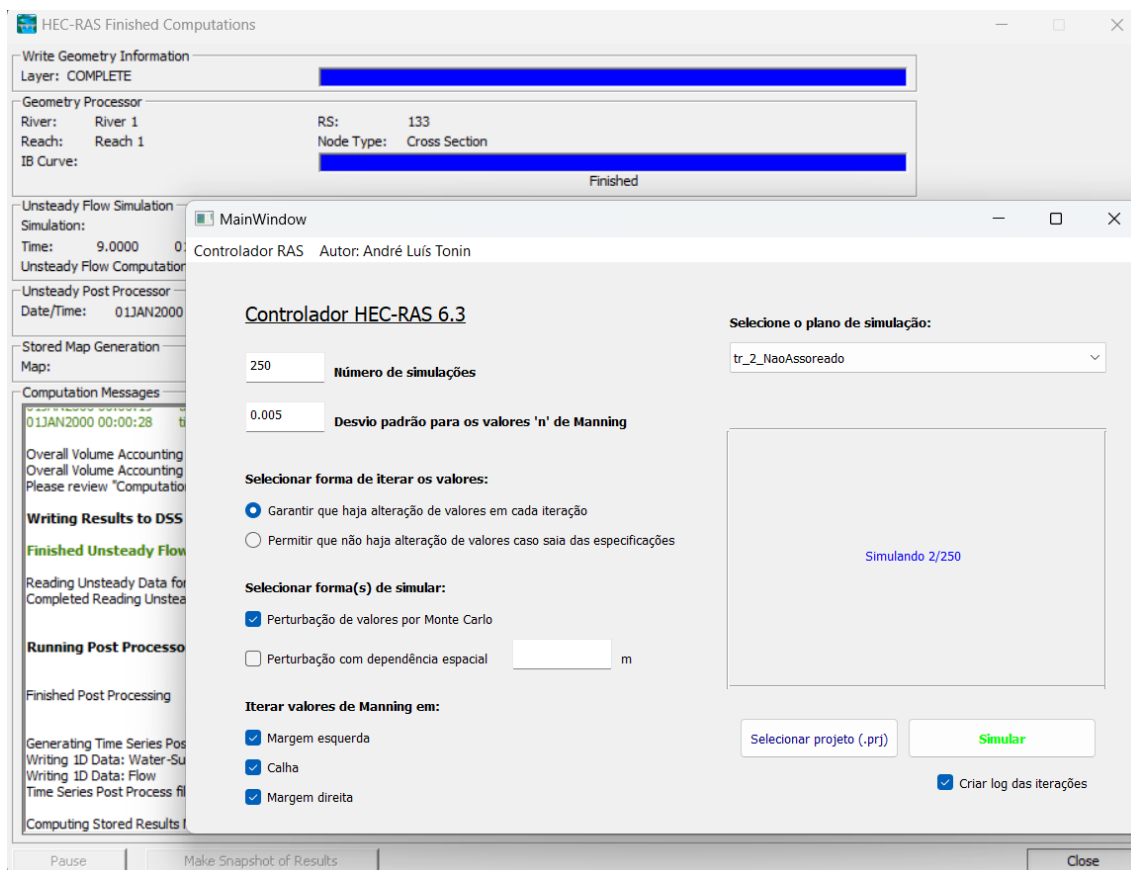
HEC-RAS Finished Computations

Write Geometry Information
Layer: COMPLETE

Geometry Processor
River: River 1
Reach: Reach 1
IB Curve:
RS: 133
Node Type: Cross Section
Finished

Unsteady Flow Simulation
Simulation:
Time: 9.0000 01
Unsteady Flow Computation

Unsteady Post Processor
Date/Time: 01JAN2000

Stored Map Generation
Map:

Computation Messages
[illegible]
01JAN2000 00:00:28 ti

Overall Volume Accounting
Overall Volume Accounting
Please review "Computatio

Writing Results to DSS

Finished Unsteady Flow

Reading Unsteady Data for
Completed Reading Unstea

Running Post Processo

Finished Post Processing

Generating Time Series Pos
Writing 1D Data: Water-Su
Writing 1D Data: Flow
Time Series Post Process fi

Computing Stored Results

Pause
Make Snapshot of Results
Close

MainWindow
Controlador RAS Autor: André Luís Tonin

Controlador HEC-RAS 6.3

250 Número de simulações

0.005 Desvio padrão para os valores 'n' de Manning

Selecionar forma de iterar os valores:
Garantir que haja alteração de valores em cada iteração
Permitir que não haja alteração de valores caso saia das especificações

Selecionar forma(s) de simular:
Perturbação de valores por Monte Carlo
Perturbação com dependência espacial m

Iterar valores de Manning em:
Margem esquerda
Calha
Margem direita

Selecione o plano de simulação:
tr_2_NaoAssoreado

Simulando 2/250

Selecionar projeto (.prj)
Simular
Criar log das iterações